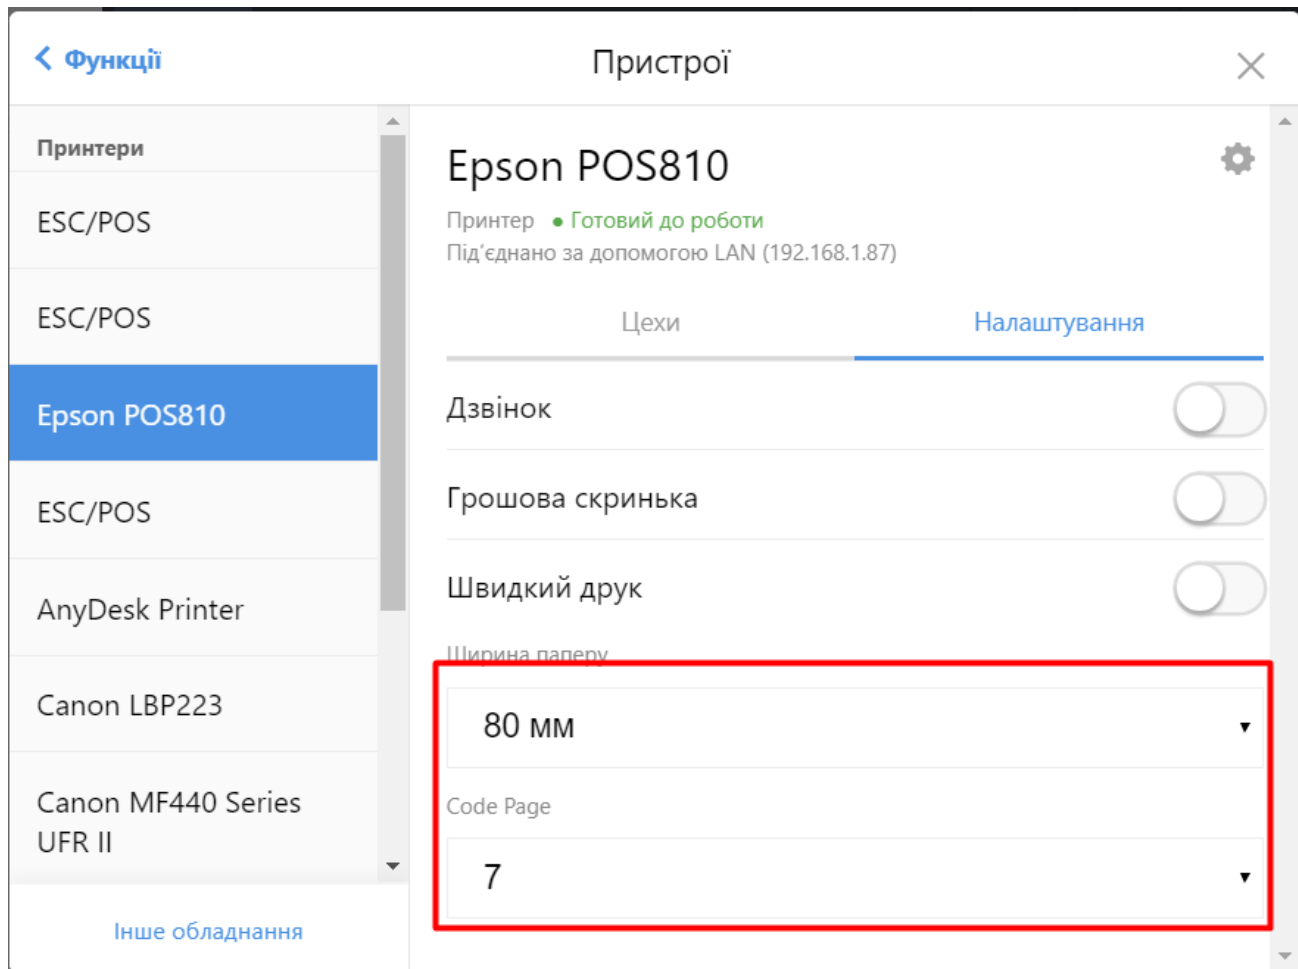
Функції

Пристрої

Принтери

ESC/POS

ESC/POS

Epson POS810

ESC/POS

AnyDesk Printer

Canon LBP223

Canon MF440 Series UFR II

Інше обладнання

Epson POS810

Принтер • Готовий до роботи
Під'єднано за допомогою LAN (192.168.1.87)

Цехи

Налаштування

Дзвінок

Грошова скринька

Швидкий друк

Ширина паперу

80 мм

Code Page

7